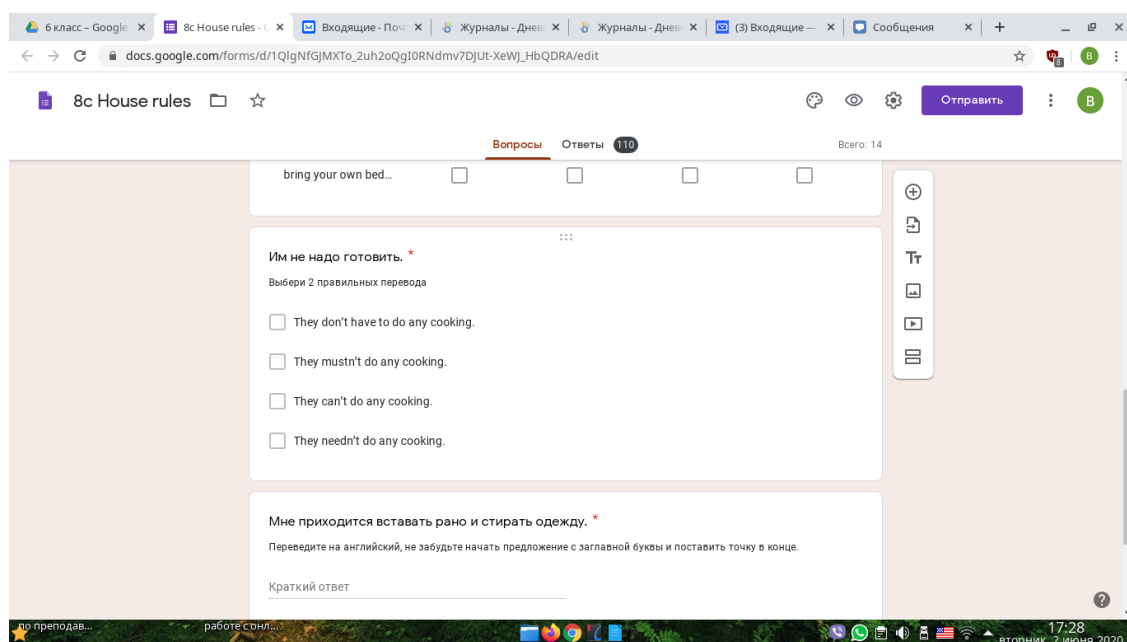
6 класс – Google ×
8c House rules ×
Входящие - Поч ×
Журналы - Днев ×
Журналы - Днев ×
(3) Входящие — ×
Сообщения ×
+

docs.google.com/forms/d/1QlgNfGJMXTo_2uh2oQgI0RNdmv7DJUt-XeWJ_HbQDRA/edit

8c House rules

Отправить

B

Вопросы Ответы 110 Всего: 14

bring your own bed...

Им не надо готовить. *

Выбери 2 правильных перевода

They don't have to do any cooking.

They mustn't do any cooking.

They can't do any cooking.

They needn't do any cooking.

Мне приходится вставать рано и стирать одежду. *

Переведите на английский, не забудьте начать предложение с заглавной буквы и поставить точку в конце.

Краткий ответ

по преподав...

работе с онл...

17:28
вторник, 2 июня 2020